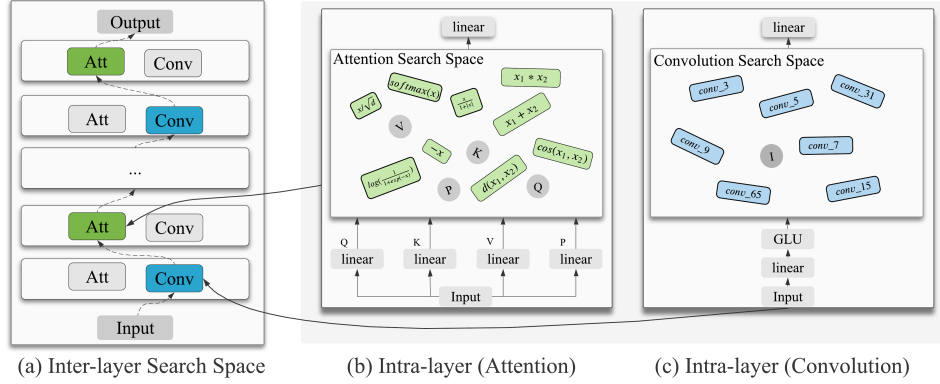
Output

Att Conv

Att Conv

...

Att Conv

Att Conv

Input

(a) Inter-layer Search Space

linear

Attention Search Space

$x/\sqrt{d}$

$softmax(x)$

$\frac{x}{1+|x|}$

$x_1 * x_2$

V

$x_1 + x_2$

$-x$

K

$cos(x_1, x_2)$

$log(\frac{1}{1+exp(-x)})$

P

$d(x_1, x_2)$

Q

Q K V P

linear linear linear linear

Input

(b) Intra-layer (Attention)

linear

Convolution Search Space

conv_3

conv_5

conv_31

conv_9

I

conv_7

conv_65

conv_15

GLU

linear

Input

(c) Intra-layer (Convolution)